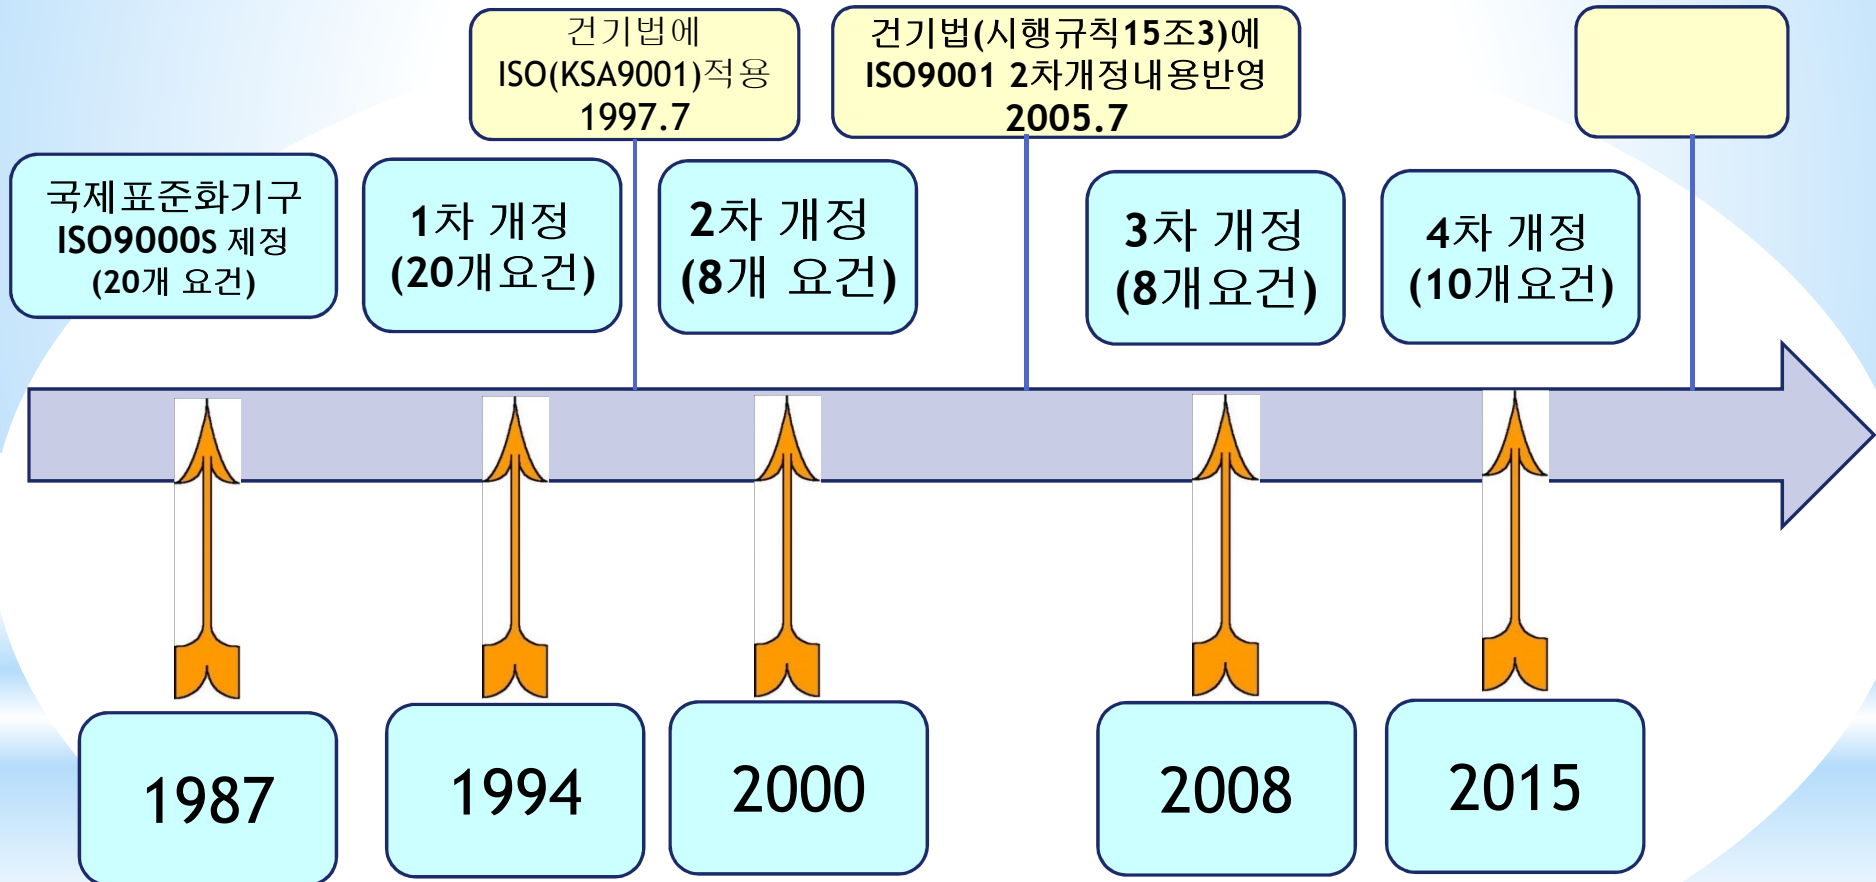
건기법에
ISO(KSA9001)적용
1997.7

건기법(시행규칙15조3)에
ISO9001 2차개정내용반영
2005.7

국제표준화기구
ISO9000S 제정
(20개 요건)

1차 개정
(20개요건)

2차 개정
(8개 요건)

3차 개정
(8개요건)

4차 개정
(10개요건)

1987

1994

2000

2008

2015